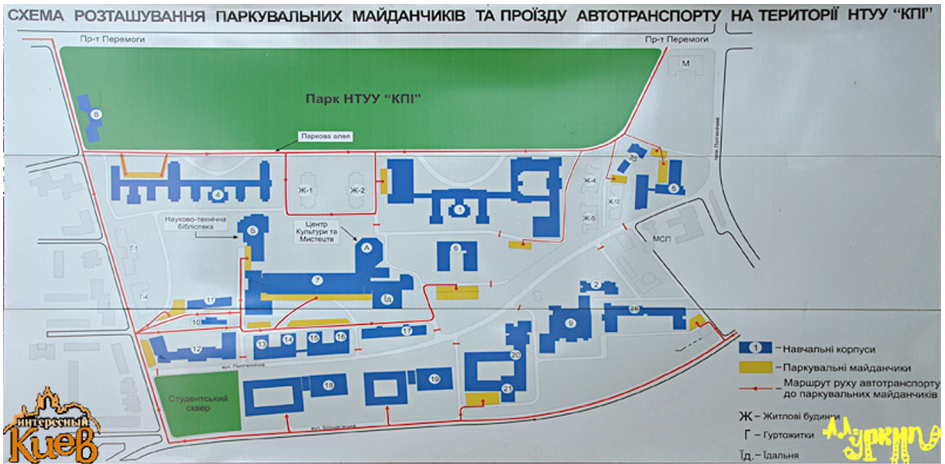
СХЕМА РОЗТАШУВАННЯ ПАРКУВАЛЬНИХ МАЙДАНЧИКІВ ТА ПРОЇЗДУ АВТОТРАНСПОРТУ НА ТЕРИТОРІЇ НТУУ "КПІ"

Пр-т Перемоги
Пр-т Перемоги
М
Парк НТУУ "КПІ"
Паркова алея
8
4
Ж-1
Ж-2
1
Ж-4
Ж-5
Ж-12
5
Науково-технічна бібліотека
Б
Центр Культури та Мистецтв
А
6
МСП
7
Їд
11
10
2
3
26
17
12
13
14
15
16
20
18
19
21
Студентський сквер
Навчальні корпуси
Паркувальні майданчики
Маршрут руху автотранспорту до паркувальних майданчиків
Ж - Житлові будинки
Г - Гуртожитки
Їд - Їдальня
Интересный Киев
Луркипа